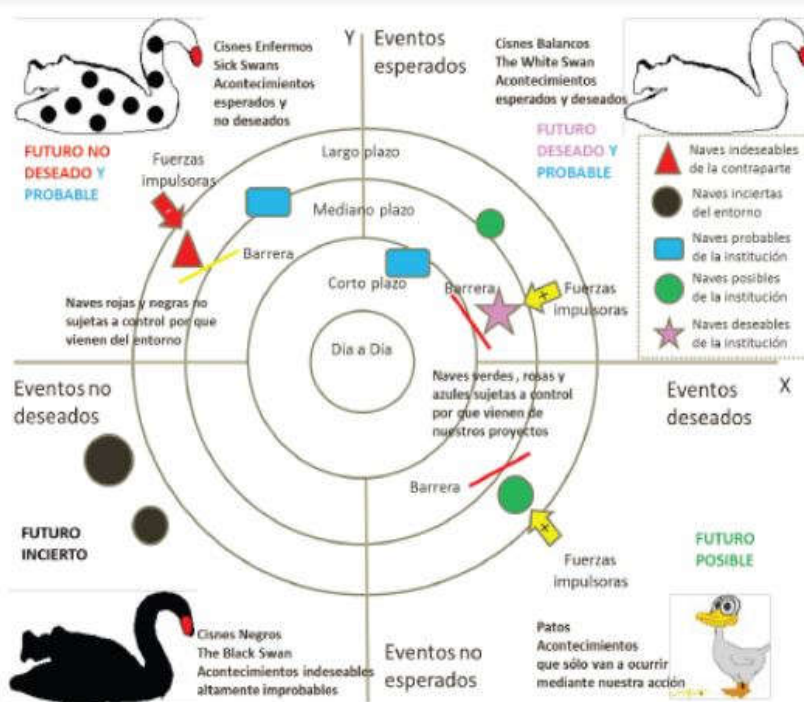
Cisnes Enfermos
Sick Swans
Acontecimientos esperados y no deseados

Y

Eventos esperados

Cisnes Balancos
The White Swan
Acontecimientos esperados y deseados

FUTURO NO DESEADO Y PROBABLE

FUTURO DESEADO Y PROBABLE

Naves indeseables de la contraparte
Naves inciertas del entorno
Naves probables de la institución
Naves posibles de la institución
Naves deseables de la institución

Largo plazo

Fuerzas impulsoras

Mediano plazo

Barrera

Corto plazo

Barrera

Fuerzas impulsoras

Naves rojas y negras no sujetas a control por que vienen del entorno

Dia a Día

Eventos no deseados

Naves verdes, rosas y azules sujetas a control por que vienen de nuestros proyectos

Eventos deseados

X

Barrera

FUTURO INCIERTO

FUTURO POSIBLE

Fuerzas impulsoras

Cisnes Negros
The Black Swan
Acontecimientos indeseables altamente improbables

Eventos no esperados

Patos
Acontecimientos que sólo van a ocurrir mediante nuestra acción